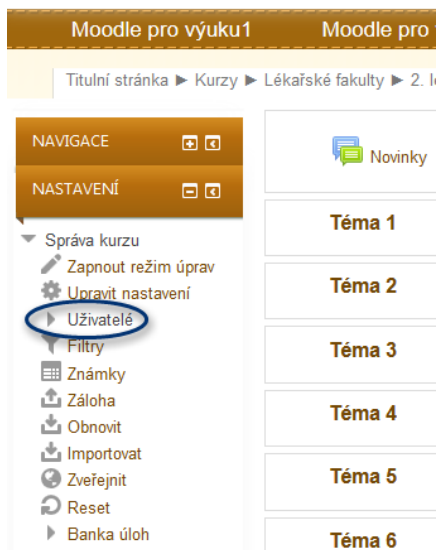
Moodle pro výuku1 Moodle pro

Titulní stránka ► Kurzy ► Lékařské fakulty ► 2. l

NAVIGACE

NASTAVENÍ

Správa kurzu
Zapnout režim úprav
Upravit nastavení
Uživatelé
Filtry
Známky
Záloha
Obnovit
Importovat
Zveřejnit
Reset
Banka úloh

Novinky

Téma 1

Téma 2

Téma 3

Téma 4

Téma 5

Téma 6